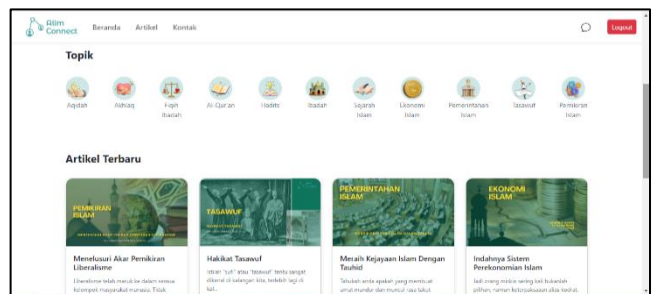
Alim Connect Beranda Artikel Kontak Logout

Topik

Aqidah Akhlaq Fiqih Ibadah Al-Qur'an Hadits Ibadah Sejarah Islam Ekonomi Islam Pemerintahan Islam Tasawuf Pemikiran Islam

Artikel Terbaru

PEMIKIRAN ISLAM

Menelusuri Akar Pemikiran Liberalisme

Liberalisme telah merujuk ke dalam semua kelompok masyarakat manusia. Tidak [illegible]

TASAWUF

Hakikat Tasawuf

Istilah "sufi" atau "tasawuf" tentu sangat dikenal di kalangan kita, terlebih lagi di kal...

PEMERINTAHAN ISLAM

Meraih Kejayaan Islam Dengan Tauhid

Taukah anda apakah yang membuat umat mundur dan muncul rasa takut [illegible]

EKONOMI ISLAM

Indahnya Sistem Perekonomian Islam

Jadi orang miskin sering kali bukanlah pilihan, namun keterpaksaan atau takdir. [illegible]